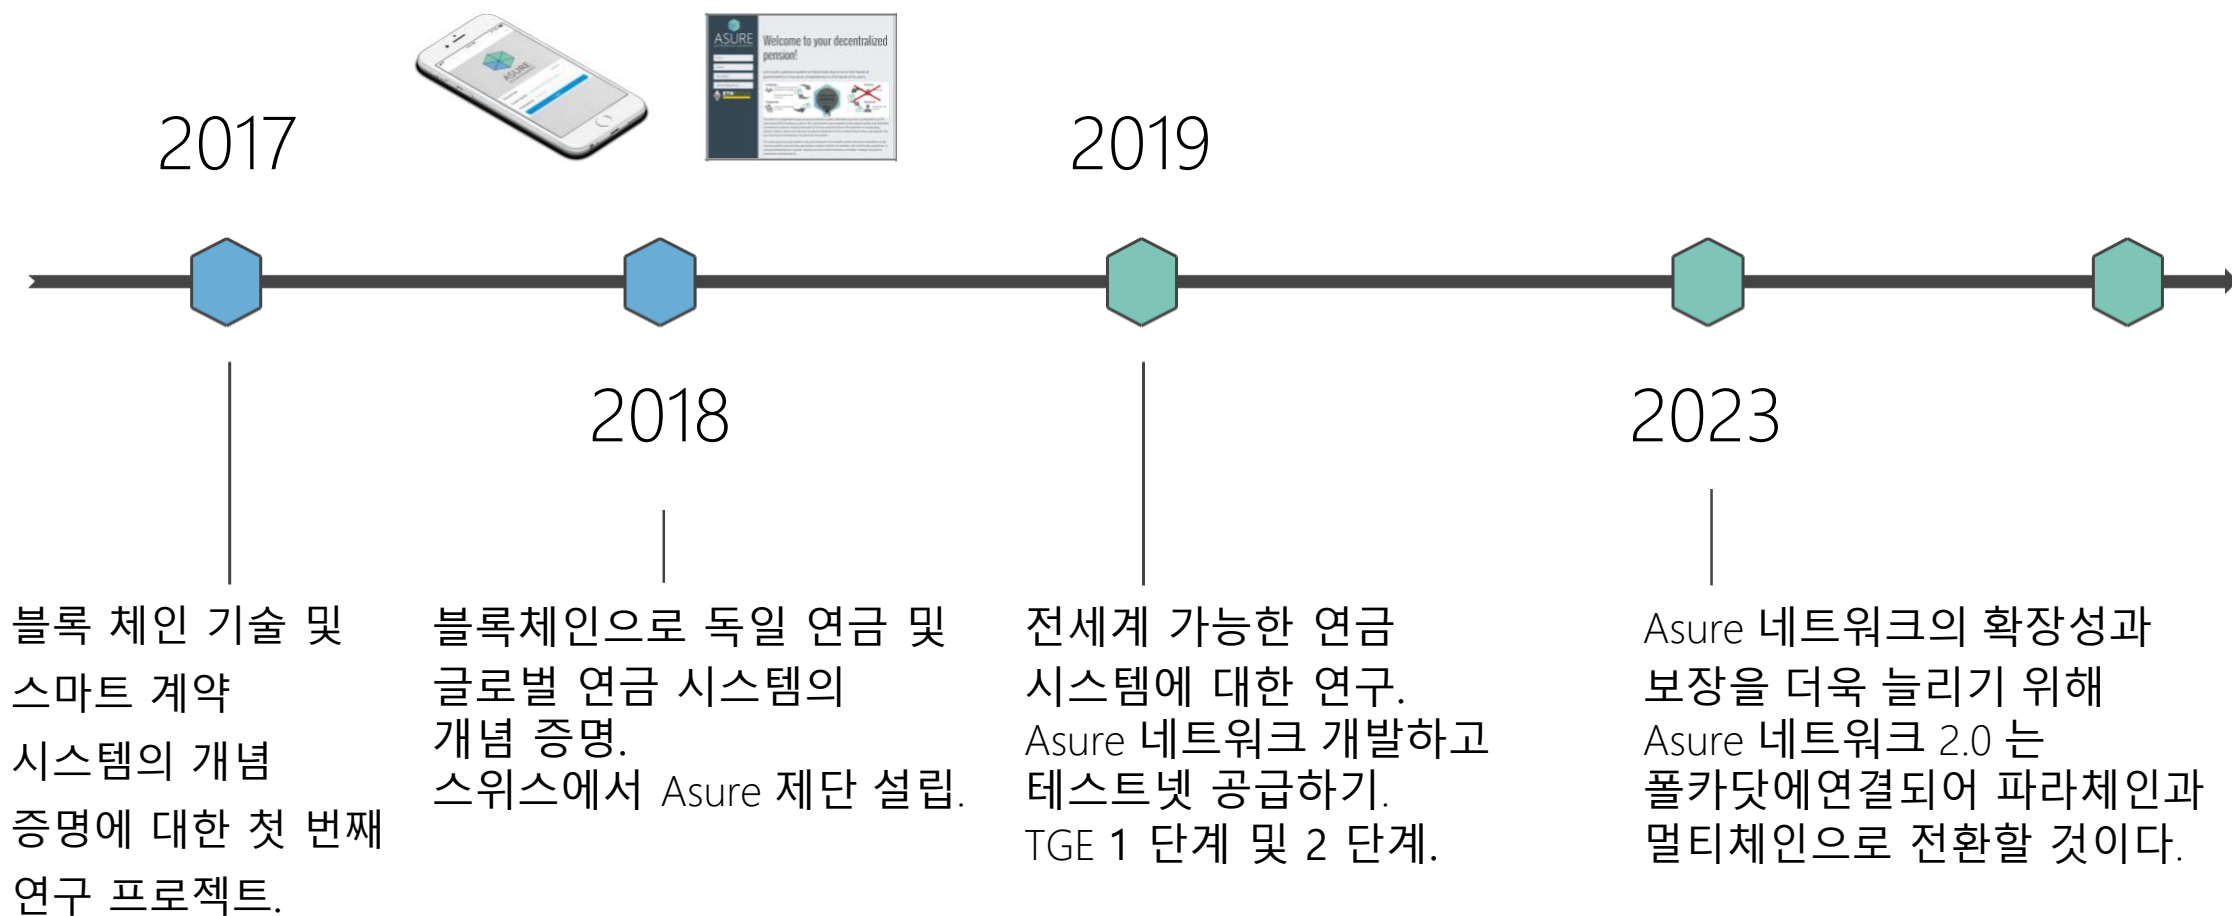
ASURE
Welcome to your decentralized pension!

2017

2018

2019

2023

블록 체인 기술 및 스마트 계약 시스템의 개념 증명에 대한 첫 번째 연구 프로젝트.

블록체인으로 독일 연금 및 글로벌 연금 시스템의 개념 증명.
스위스에서 Asure 제단 설립.

전세계 가능한 연금 시스템에 대한 연구.
Asure 네트워크 개발하고 테스트넷 공급하기.
TGE 1 단계 및 2 단계.

Asure 네트워크의 확장성과 보장을 더욱 늘리기 위해 Asure 네트워크 2.0 는 폴카닷에연결되어 파라체인과 멀티체인으로 전환할 것이다.